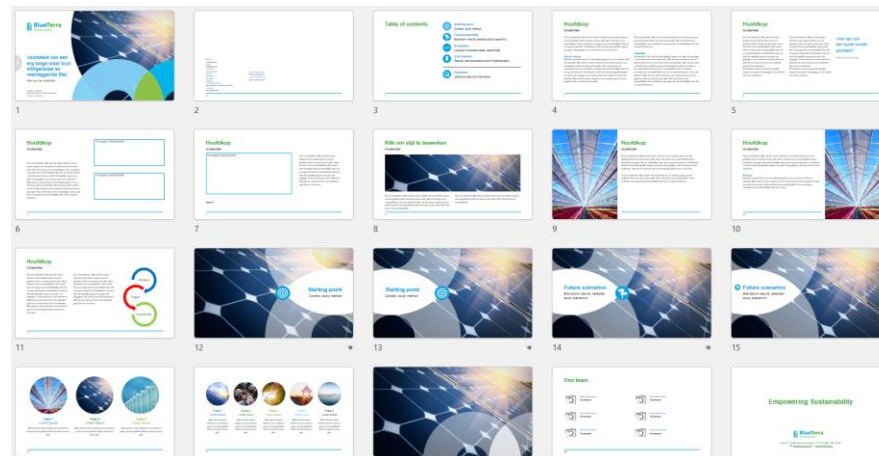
BlueTerra

Voorbeeld van een wat langere titel

1

2

Table of contents

Starting point

Future scenarios

Evaluation

Conclusions

Appendix

3

Hoofdkop

Ondertitel

4

Hoofdkop

Ondertitel

5

Hoofdkop

Ondertitel

6

Hoofdkop

Ondertitel

7

Klik om stijl te bewerken

Ondertitel

8

Hoofdkop

Ondertitel

9

Hoofdkop

Ondertitel

10

Hoofdkop

Ondertitel

11

Starting point

Context, study method

12

Starting point

Context, study method

13

Future scenarios

14

Future scenarios

15

One team

Empowering Sustainability

BlueTerra